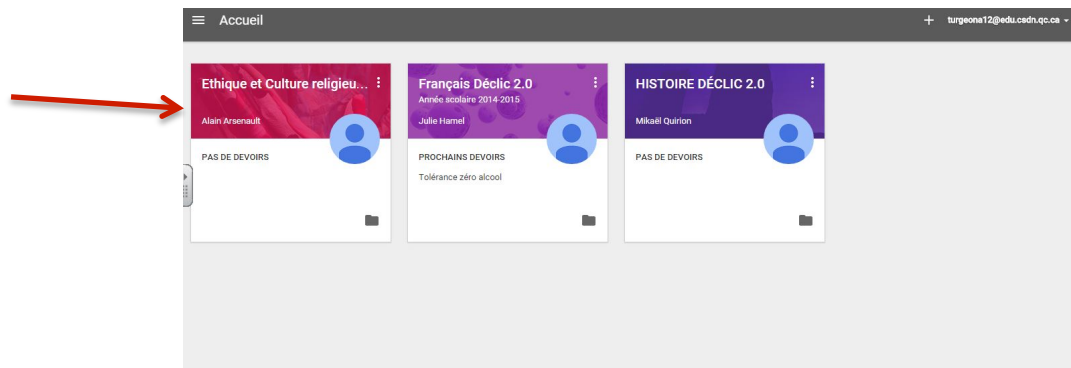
Accueil

turgeona12@edu.csdn.qc.ca

Ethique et Culture religieu...

Alain Arsenault

PAS DE DEVOIRS

Français Déclic 2.0

Année scolaire 2014-2015

Julie Hamel

PROCHAINS DEVOIRS

Tolérance zéro alcool

HISTOIRE DÉCLIC 2.0

Mikaël Quirion

PAS DE DEVOIRS